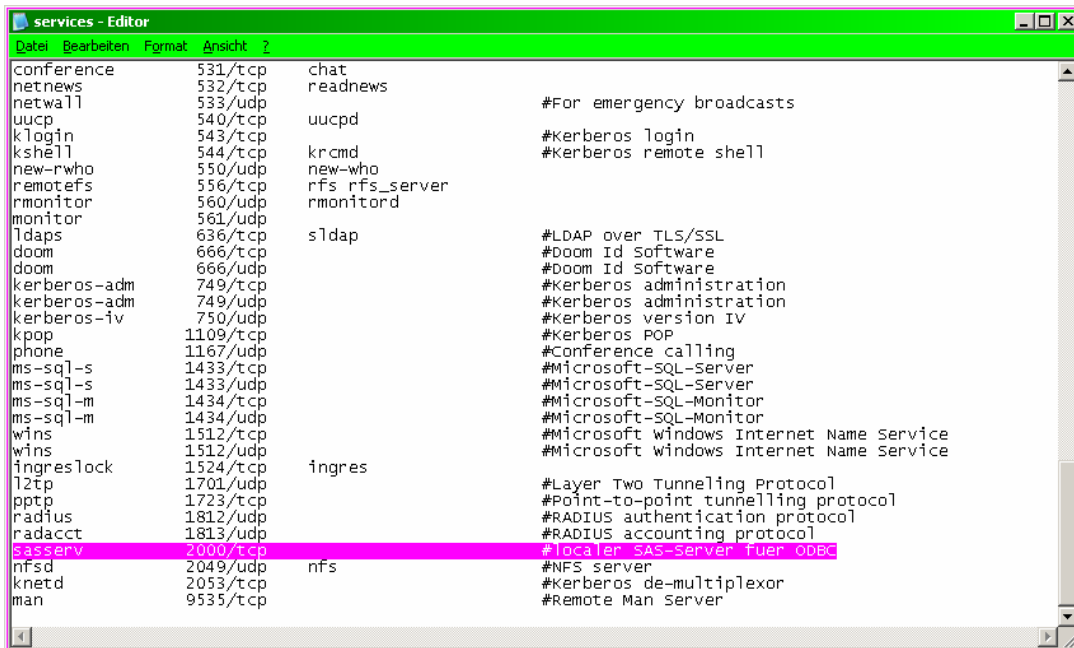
services - Editor

Datei Bearbeiten Format Ansicht ?

conference 531/tcp chat
netnews 532/tcp readnews
netwall 533/udp #For emergency broadcasts
uucp 540/tcp uucpd
klogin 543/tcp #Kerberos login
kshell 544/tcp krcmd #Kerberos remote shell
new-rwho 550/udp new-who
remotefs 556/tcp rfs rfs_server
rmonitor 560/udp rmonitord
monitor 561/udp
ldaps 636/tcp sldap #LDAP over TLS/SSL
doom 666/tcp #Doom Id Software
doom 666/udp #Doom Id Software
kerberos-adm 749/tcp #Kerberos administration
kerberos-adm 749/udp #Kerberos administration
kerberos-iv 750/udp #Kerberos version IV
kpop 1109/tcp #Kerberos POP
phone 1167/udp #Conference calling
ms-sql-s 1433/tcp #Microsoft-SQL-Server
ms-sql-s 1433/udp #Microsoft-SQL-Server
ms-sql-m 1434/tcp #Microsoft-SQL-Monitor
ms-sql-m 1434/udp #Microsoft-SQL-Monitor
wins 1512/tcp #Microsoft Windows Internet Name Service
wins 1512/udp #Microsoft Windows Internet Name Service
ingreslock 1524/tcp ingres
l2tp 1701/udp #Layer Two Tunneling Protocol
pptp 1723/tcp #Point-to-point tunnelling protocol
radius 1812/udp #RADIUS authentication protocol
radacct 1813/udp #RADIUS accounting protocol
sasserv 2000/tcp #localer SAS-Server fuer ODBC
nfsd 2049/udp nfs #NFS server
knetd 2053/tcp #Kerberos de-multiplexor
man 9535/tcp #Remote Man Server